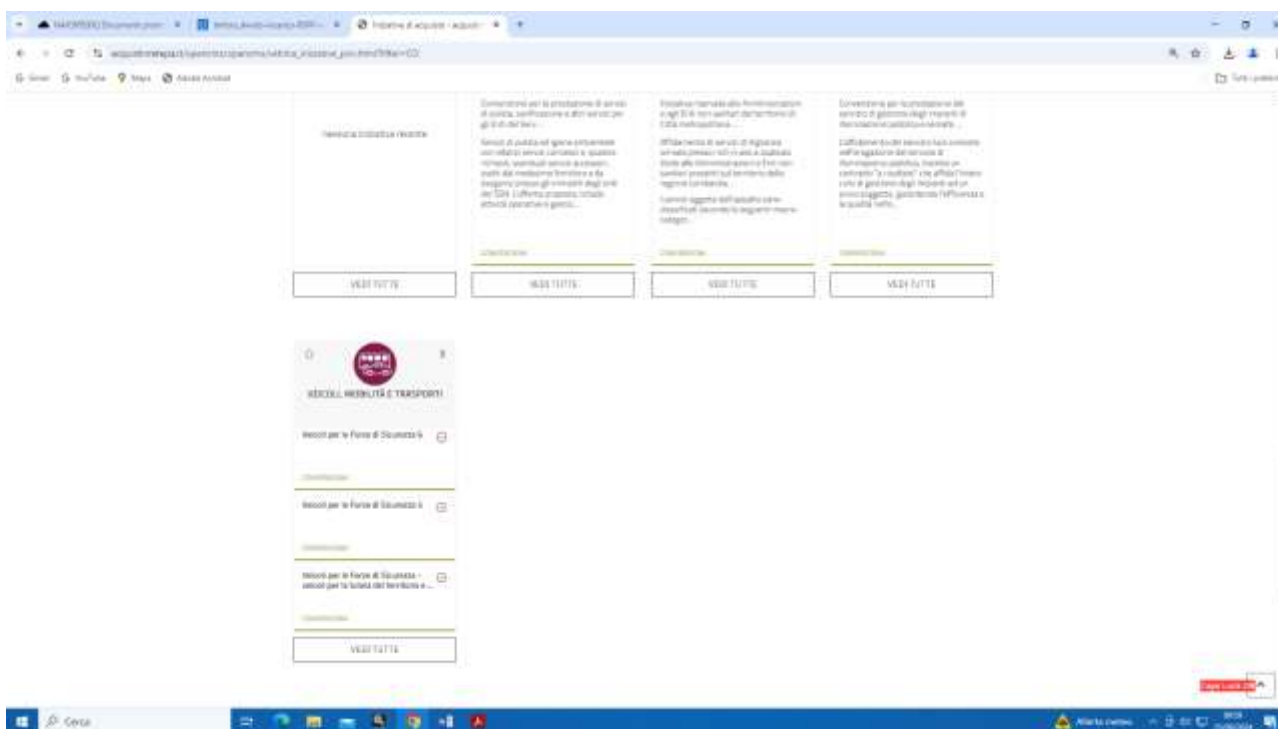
Nessuna iniziativa rilevante

VEDI TUTTE

VEDI TUTTE

VEDI TUTTE

VEDI TUTTE

VEICOLI, MOBILITÀ E TRASPORTI

Veicoli per le Forze di Sicurezza 6

Veicoli per le Forze di Sicurezza 6

Veicoli per le Forze di Sicurezza - veicoli per la tutela del territorio e...

VEDI TUTTE

Cerca